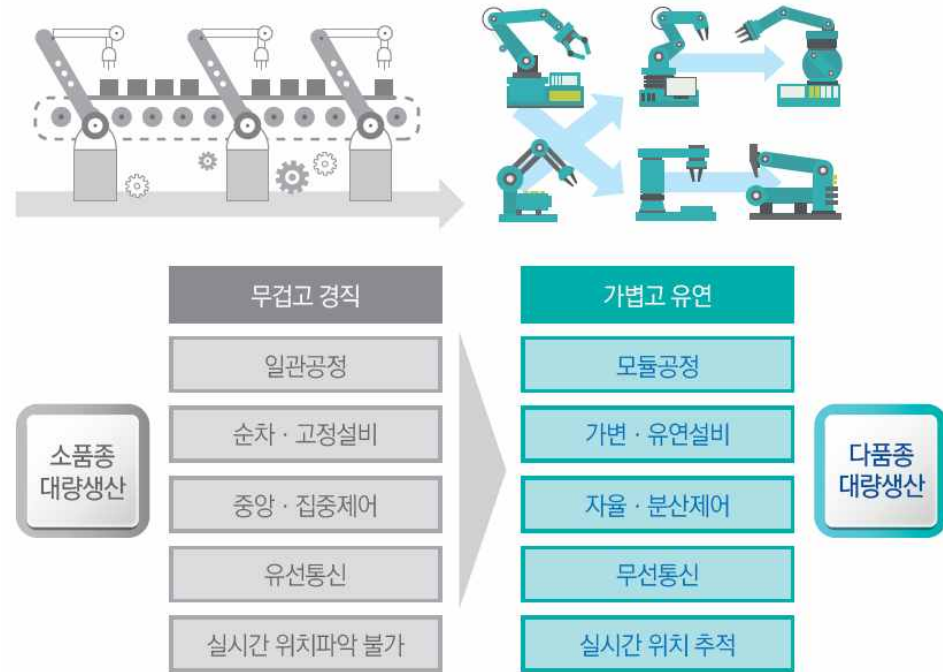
무겁고 경직

일관공정

순차 · 고정설비

중앙 · 집중제어

유선통신

실시간 위치파악 불가

소품종 대량생산

가볍고 유연

모듈공정

가변 · 유연설비

자율 · 분산제어

무선통신

실시간 위치 추적

다품종 대량생산